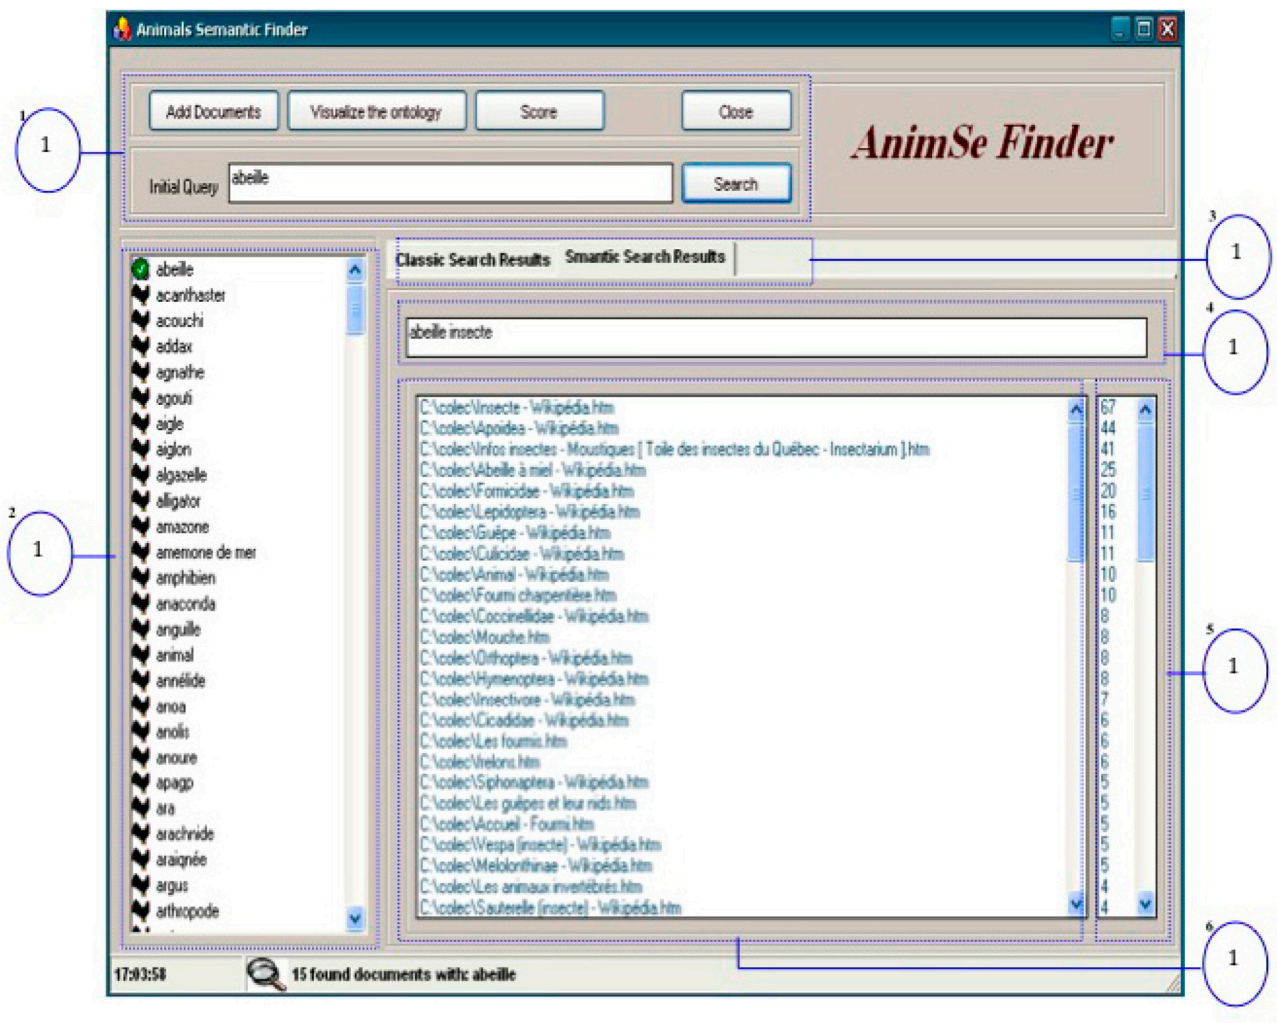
Animals Semantic Finder

Add Documents | Visualize the ontology | Score | Close

Initial Query abeille | Search

AnimSe Finder

1 1
2 1
3 1
4 1
5 1
6 1

abeille
acanthaster
acouchi
addax
agnathe
agouti
aigle
aiglon
algazelle
alligator
amazone
amemone de mer
amphibien
anaconda
anguille
animal
annélide
anoa
anolis
anoure
apagp
ara
arachnide
araignée
argus
arthropode

Classic Search Results | Smantic Search Results

abeille insecte

| Document | Score |
|---|---|
| C:\colec\Insecte - Wikipédia.htm | 67 |
| C:\colec\Apoidea - Wikipédia.htm | 44 |
| C:\colec\Infos insectes - Moustiques [ Toile des insectes du Québec - Insectarium ].htm | 41 |
| C:\colec\Abeille à miel - Wikipédia.htm | 25 |
| C:\colec\Formicidae - Wikipédia.htm | 20 |
| C:\colec\Lepidoptera - Wikipédia.htm | 16 |
| C:\colec\Guêpe - Wikipédia.htm | 11 |
| C:\colec\Culicidae - Wikipédia.htm | 11 |
| C:\colec\Animal - Wikipédia.htm | 10 |
| C:\colec\Fourmi charpentière.htm | 10 |
| C:\colec\Coccinellidae - Wikipédia.htm | 8 |
| C:\colec\Mouche.htm | 8 |
| C:\colec\Orthoptera - Wikipédia.htm | 8 |
| C:\colec\Hymenoptera - Wikipédia.htm | 8 |
| C:\colec\Insectivore - Wikipédia.htm | 7 |
| C:\colec\Cicadidae - Wikipédia.htm | 6 |
| C:\colec\Les fourmis.htm | 6 |
| C:\colec\Frelons.htm | 6 |
| C:\colec\Siphonaptera - Wikipédia.htm | 5 |
| C:\colec\Les guêpes et leur nids.htm | 5 |
| C:\colec\Accueil - Fourmi.htm | 5 |
| C:\colec\Vespa (insecte) - Wikipédia.htm | 5 |
| C:\colec\Melolonthinae - Wikipédia.htm | 5 |
| C:\colec\Les animaux invertébrés.htm | 4 |
| C:\colec\Sauterelle (insecte) - Wikipédia.htm | 4 |

17:03:58 | 15 found documents with: abeille